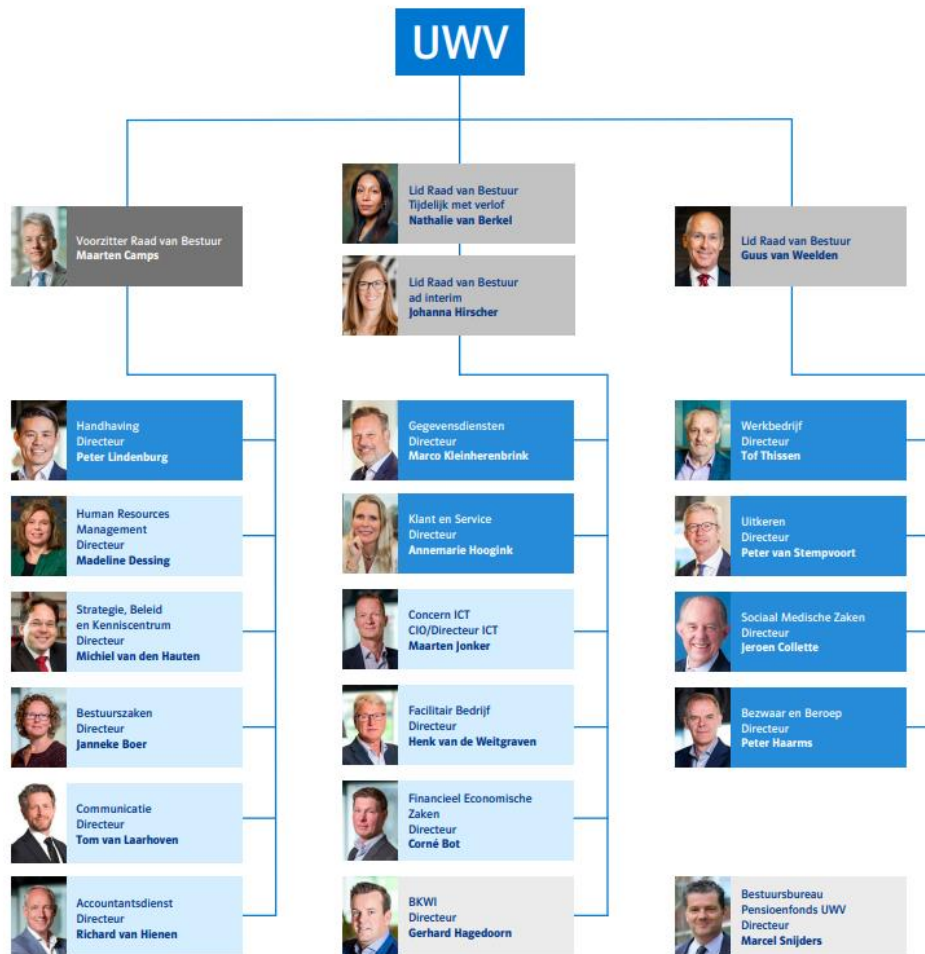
UWV

Voorzitter Raad van Bestuur
Maarten Camps

Lid Raad van Bestuur
Tijdelijk met verlof
Nathalie van Berkel

Lid Raad van Bestuur
ad interim
Johanna Hirscher

Lid Raad van Bestuur
Guus van Weelden

Handhaving
Directeur
Peter Lindenburg

Human Resources Management
Directeur
Madeline Dessing

Strategie, Beleid en Kenniscentrum
Directeur
Michiel van den Hauten

Bestuurszaken
Directeur
Janneke Boer

Communicatie
Directeur
Tom van Laarhoven

Accountantsdienst
Directeur
Richard van Hienen

Gegevensdiensten
Directeur
Marco Kleinherenbrink

Klant en Service
Directeur
Annemarie Hoogink

Concern ICT
CIO/Directeur ICT
Maarten Jonker

Facilitair Bedrijf
Directeur
Henk van de Weitgraven

Financieel Economische Zaken
Directeur
Corné Bot

BKWI
Directeur
Gerhard Hagedoorn

Werkbedrijf
Directeur
Tof Thissen

Uitkeren
Directeur
Peter van Stempvoort

Sociaal Medische Zaken
Directeur
Jeroen Collette

Bezwaar en Beroep
Directeur
Peter Haarms

Bestuursbureau
Pensioenfonds UWV
Directeur
Marcel Snijders